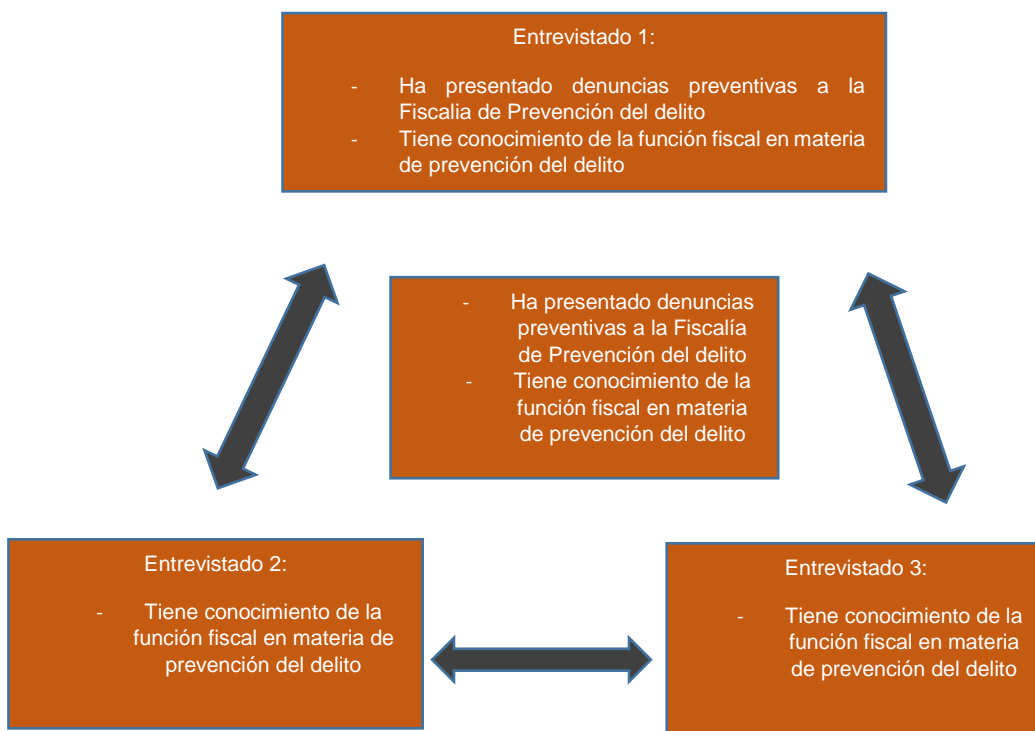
Entrevistado 1:

- Ha presentado denuncias preventivas a la Fiscalia de Prevención del delito
- Tiene conocimiento de la función fiscal en materia de prevención del delito

- Ha presentado denuncias preventivas a la Fiscalía de Prevención del delito
- Tiene conocimiento de la función fiscal en materia de prevención del delito

Entrevistado 2:

- Tiene conocimiento de la función fiscal en materia de prevención del delito

Entrevistado 3:

- Tiene conocimiento de la función fiscal en materia de prevención del delito